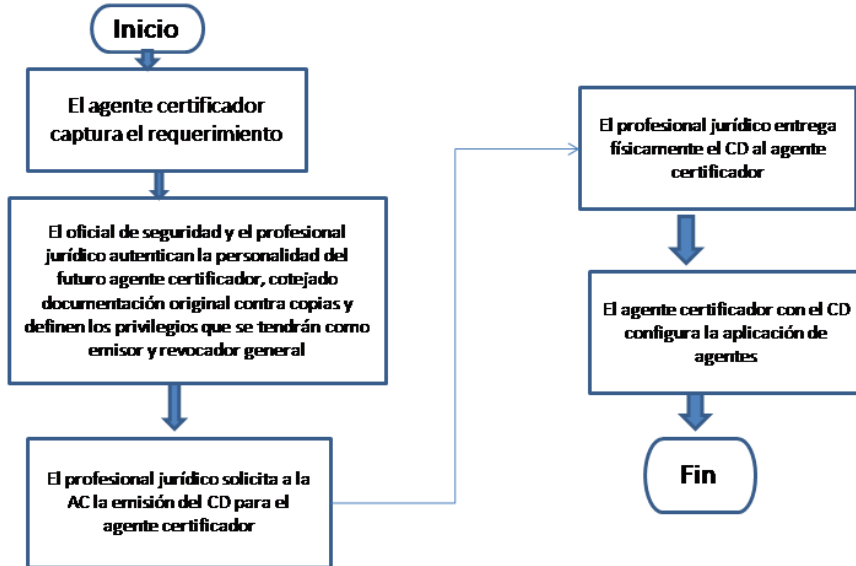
Inicio

El agente certificador captura el requerimiento

El oficial de seguridad y el profesional jurídico autentican la personalidad del futuro agente certificador, cotejado documentación original contra copias y definen los privilegios que se tendrán como emisor y revocador general

El profesional jurídico solicita a la AC la emisión del CD para el agente certificador

El profesional jurídico entrega físicamente el CD al agente certificador

El agente certificador con el CD configura la aplicación de agentes

Fin